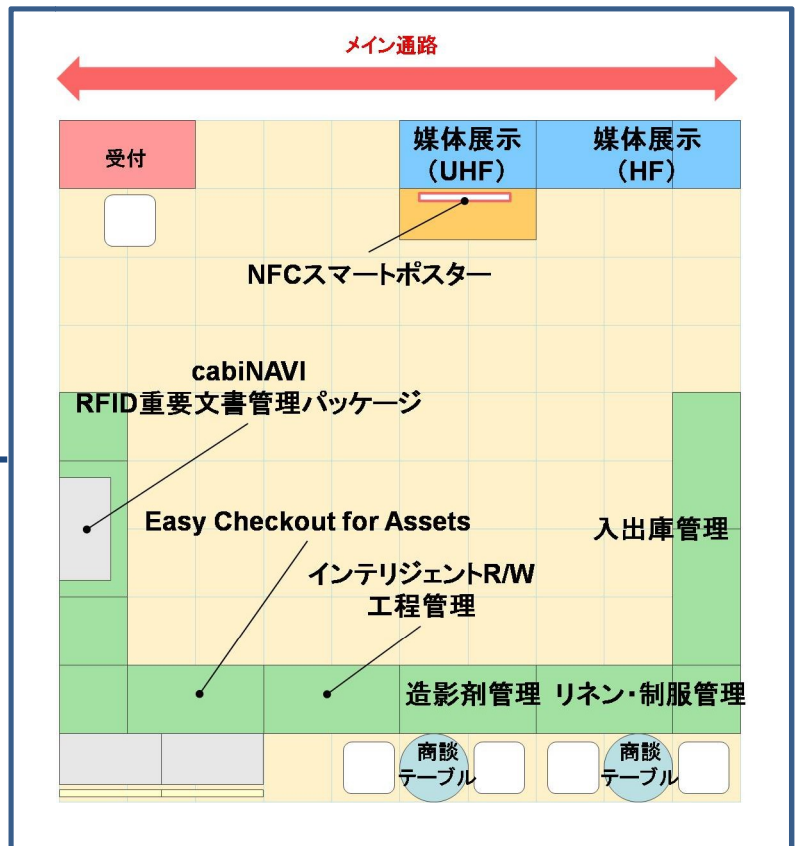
メイン通路

受付

媒体展示
（UHF）

媒体展示
（HF）

NFCスマートポスター

cabiNAVI
RFID重要文書管理パッケージ

Easy Checkout for Assets

入出庫管理

インテリジェントR/W
工程管理

造影剤管理

リネン・制服管理

商談
テーブル

商談
テーブル